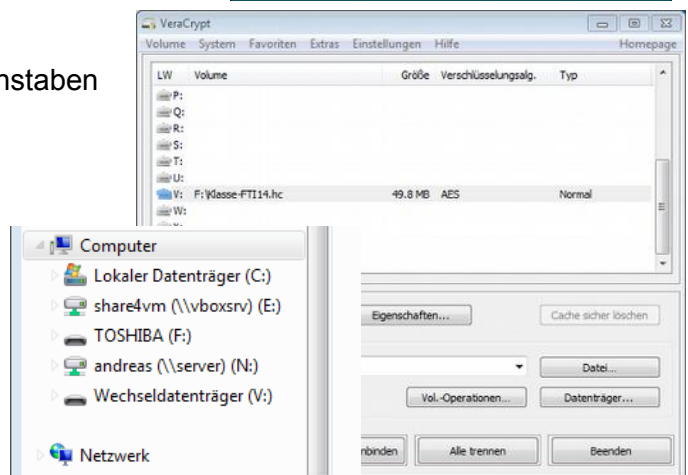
nstaben

VeraCrypt

Volume System Favoriten Extras Einstellungen Hilfe Homepage

| LW | Volume | Größe | Verschlüsselungsalg. | Typ |
|---|---|---|---|---|
| P: | | | | |
| Q: | | | | |
| R: | | | | |
| S: | | | | |
| T: | | | | |
| U: | | | | |
| V: | F:\Klasse-FTI14.hc | 49.8 MB | AES | Normal |
| W: | | | | |

Eigenschaften... Cache sicher löschen

Datei...

Vol.-Operationen... Datenträger...

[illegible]nbinden Alle trennen Beenden

Computer
Lokaler Datenträger (C:)
share4vm (\\vboxsrv) (E:)
TOSHIBA (F:)
andreas (\\server) (N:)
Wechseldatenträger (V:)

Netzwerk